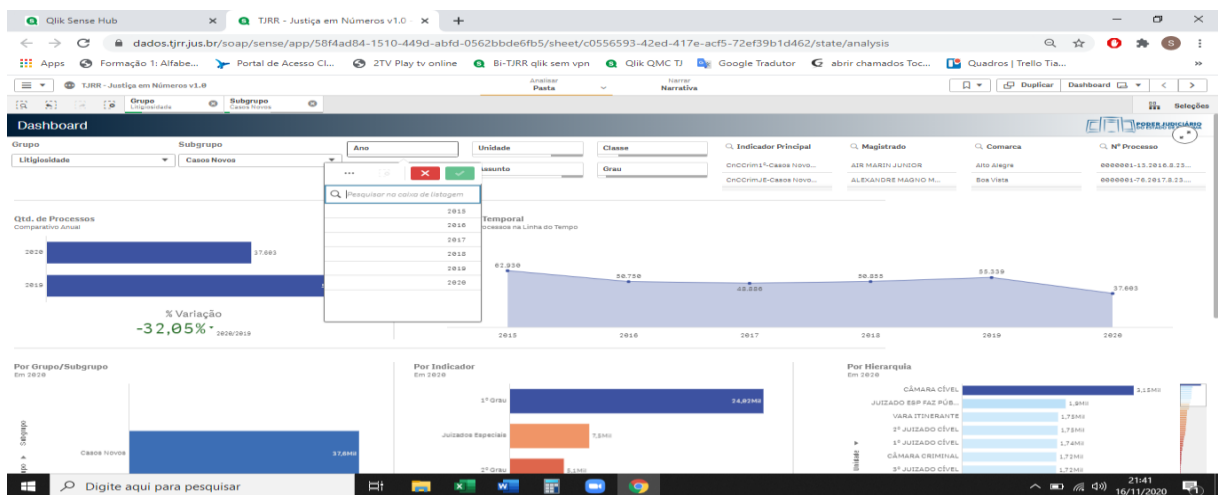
Qlik Sense Hub
TJRR - Justiça em Números v1.0
dados.tjrr.jus.br/soap/sense/app/58f4ad84-1510-449d-abfd-0562bbde6fb5/sheet/c0556593-42ed-417e-acf5-72ef39b1d462/state/analysis
Apps Formação 1: Alfabe... Portal de Acesso Cl... 2TV Play tv online Bi-TJRR qlik sem vpn Qlik QMC TJ Google Tradutor abrir chamados Toc... Quadros | Trello Tia...
TJRR - Justiça em Números v1.0
Analisar Pasta
Narrar Narrativa
Duplicar Dashboard
Grupo Litigiosidade
Subgrupo Casos Novos
Seleções
Dashboard
PODER JUDICIÁRIO
Grupo
Litigiosidade
Subgrupo
Casos Novos
Ano
Unidade
Classe
Indicador Principal
Magistrado
Comarca
Nº Processo
Assunto
Grau
CnCCrim1º-Casos Novo...
CnCCrimJE-Casos Novo...
AIR MARIN JUNIOR
ALEXANDRE MAGNO M...
Alto Alegre
Boa Vista
0000001-13.2016.8.23...
0000001-76.2017.8.23...
Pesquisar na caixa de listagem
2015
2016
2017
2018
2019
2020
Qtd. de Processos
Comparativo Anual
2020
37.603
2019
% Variação
-32,05%
2020/2019
Temporal
Processos na Linha do Tempo
62.030
50.750
48.886
50.855
55.339
37.603
2015
2016
2017
2018
2019
2020
Por Grupo/Subgrupo
Em 2020
Subgrupo
Casos Novos
37,6Mil
Por Indicador
Em 2020
1º Grau
24,03Mil
Juizados Especiais
7,5Mil
2º Grau
3,1Mil
Por Hierarquia
Em 2020
CÂMARA CÍVEL
2,15Mil
JUIZADO ESP FAZ PÚB...
1,8Mil
VARA ITINERANTE
1,75Mil
2º JUIZADO CÍVEL
1,75Mil
1º JUIZADO CÍVEL
1,74Mil
CÂMARA CRIMINAL
1,72Mil
3º JUIZADO CÍVEL
1,72Mil
Unidade
Digite aqui para pesquisar
21:41
16/11/2020